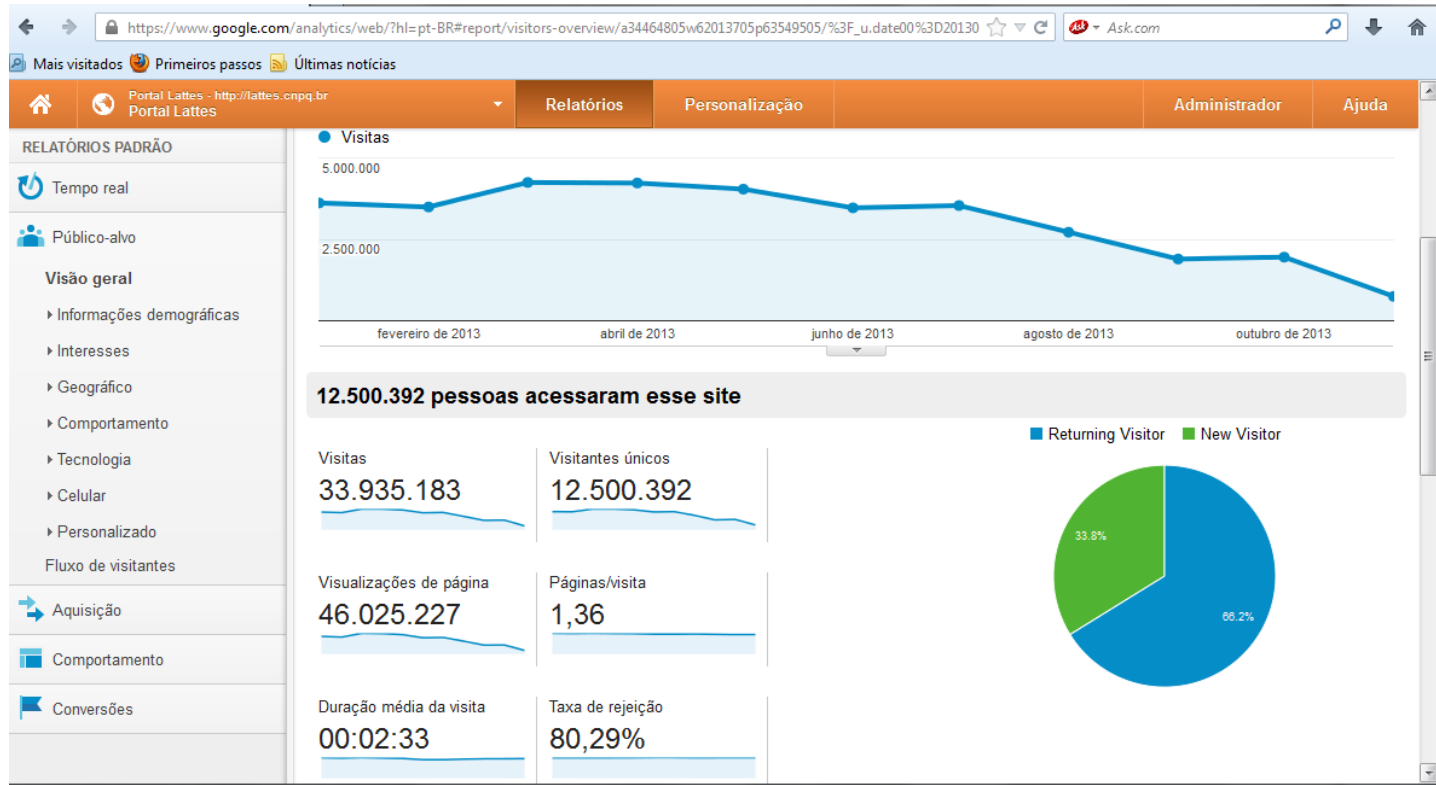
https://www.google.com/analytics/web/?hl=pt-BR#report/visitors-overview/a34464805w62013705p63549505/%3F_u.date00%3D20130

Ask.com

Mais visitados Primeiros passos Últimas notícias

Portal Lattes - http://lattes.cnpq.br
Portal Lattes

Relatórios Personalização Administrador Ajuda

RELATÓRIOS PADRÃO

Tempo real

Público-alvo

Visão geral

Informações demográficas

Interesses

Geográfico

Comportamento

Tecnologia

Celular

Personalizado

Fluxo de visitantes

Aquisição

Comportamento

Conversões

Visitas

5.000.000

2.500.000

fevereiro de 2013 abril de 2013 junho de 2013 agosto de 2013 outubro de 2013

12.500.392 pessoas acessaram esse site

Visitas
33.935.183

Visitantes únicos
12.500.392

Visualizações de página
46.025.227

Páginas/visita
1,36

Duração média da visita
00:02:33

Taxa de rejeição
80,29%

Returning Visitor New Visitor

33.8%

66.2%